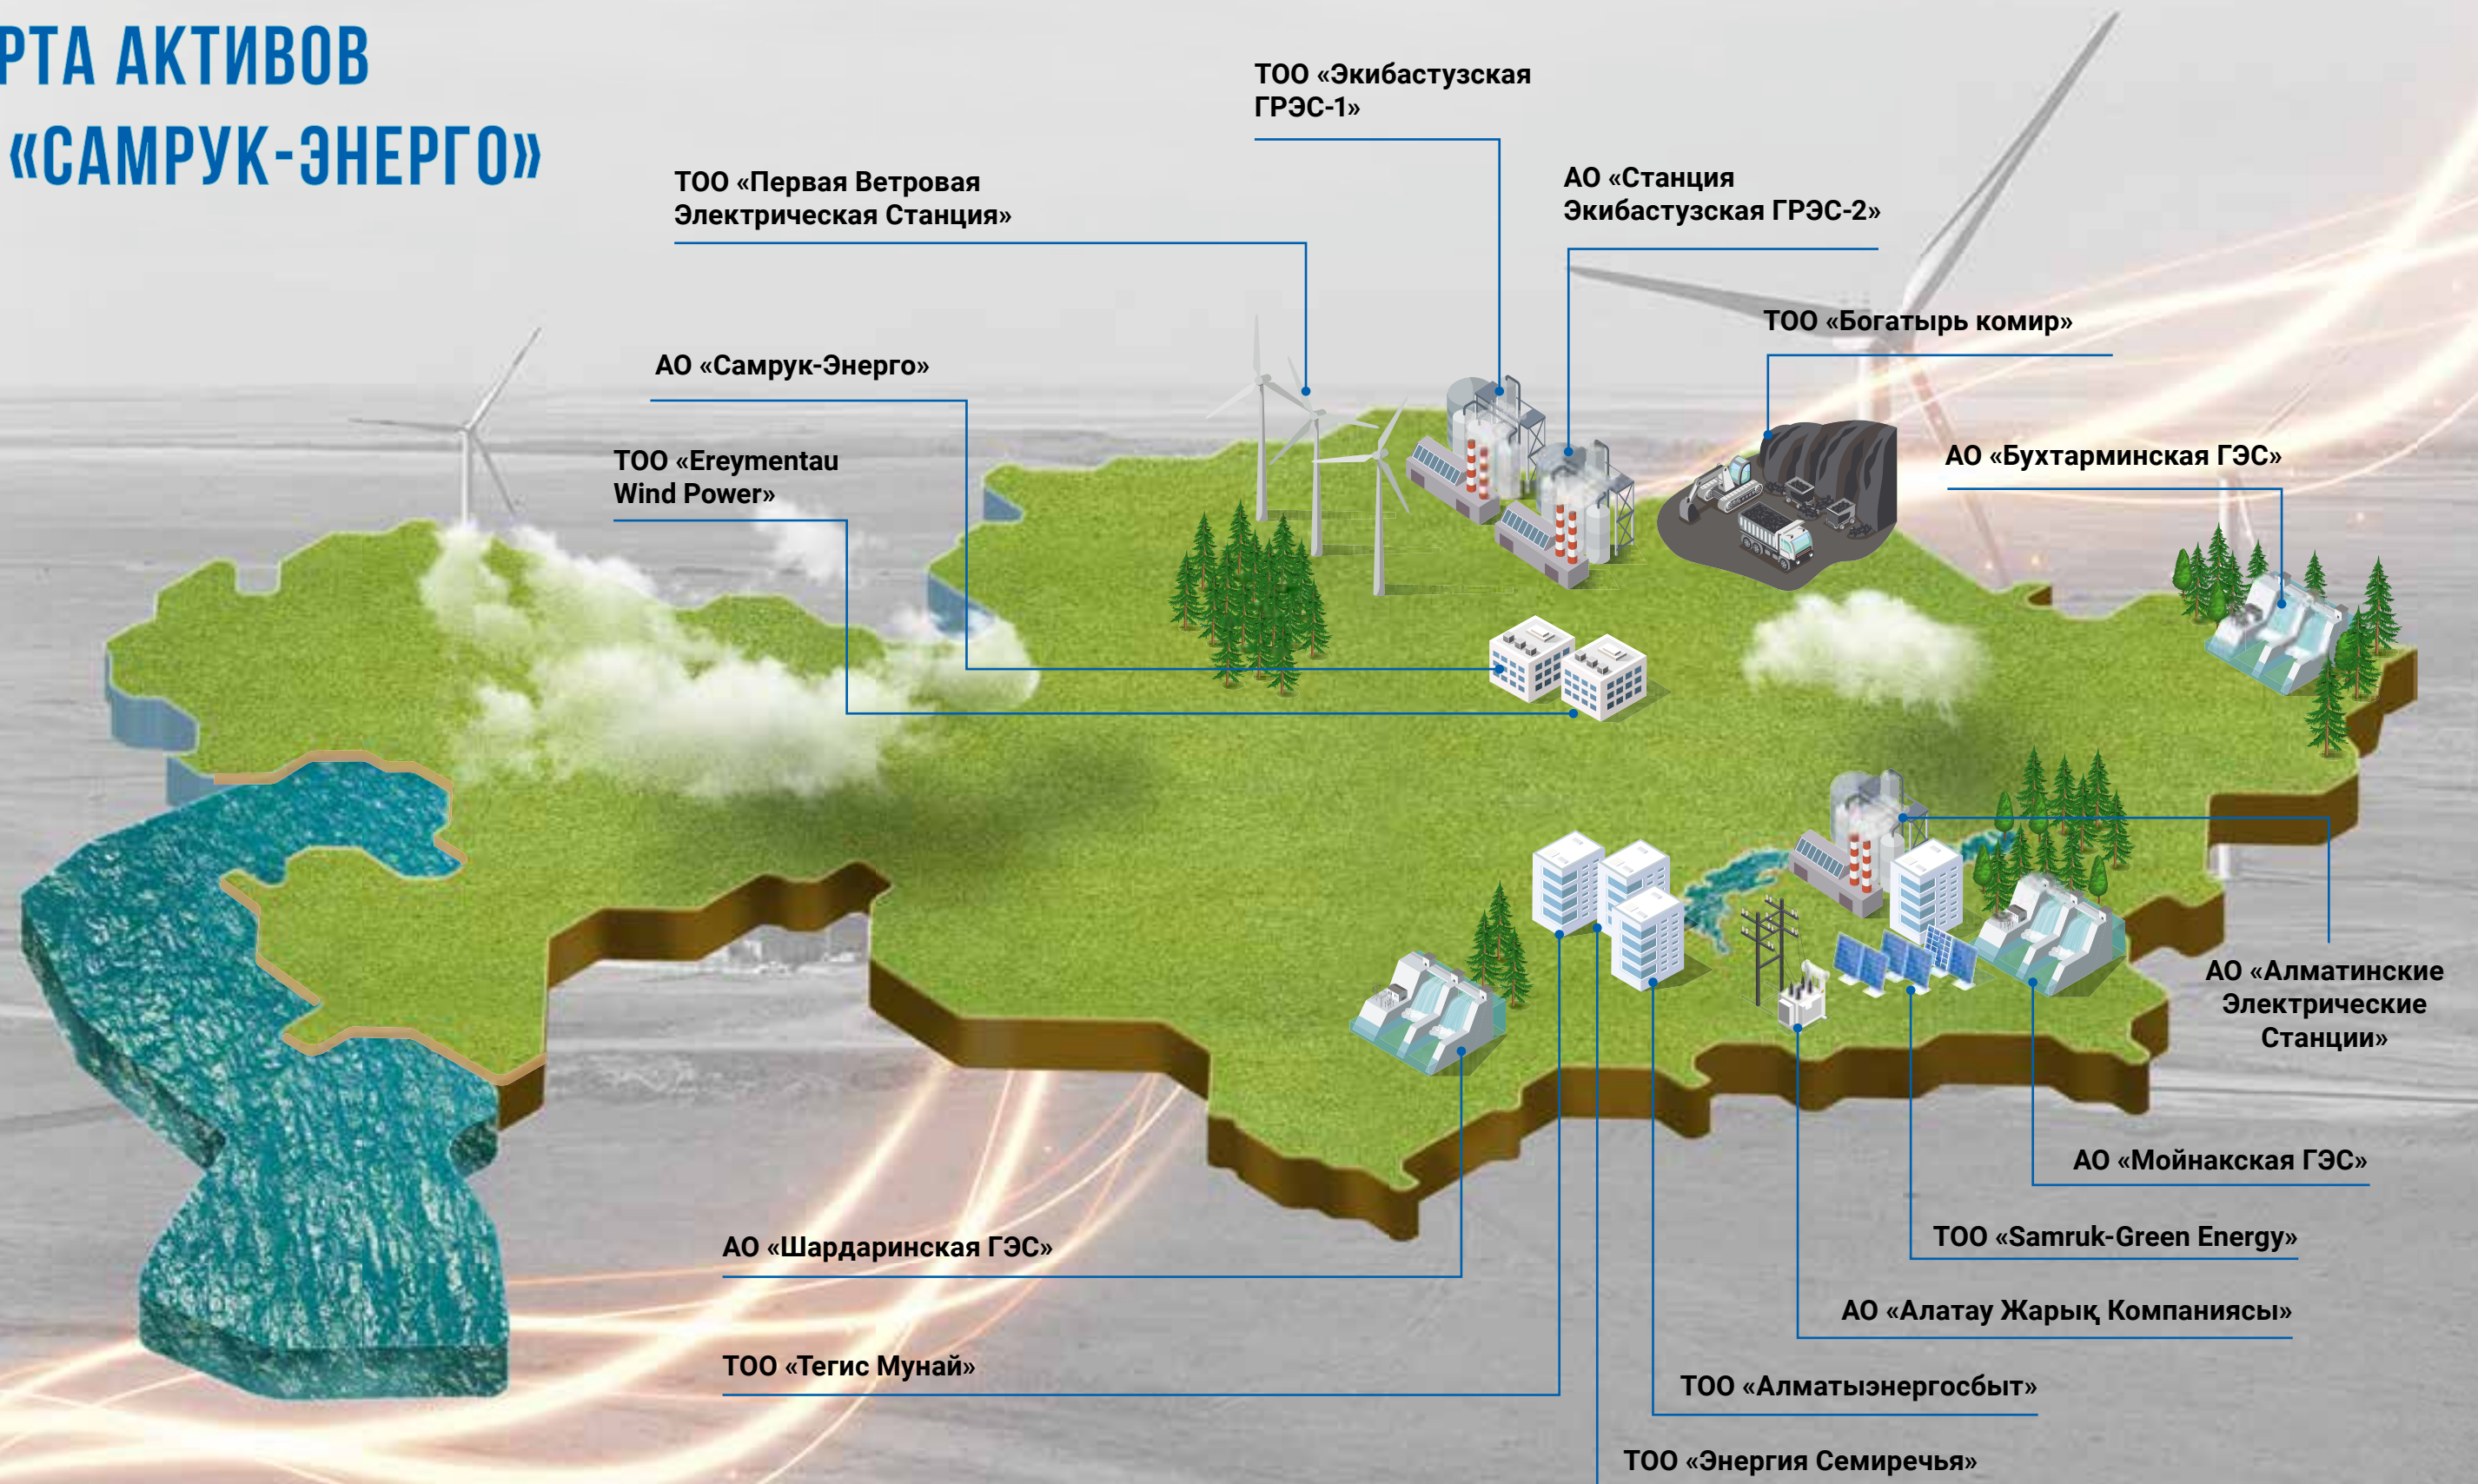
РТА АКТИВОВ
«САМРУК-ЭНЕРГО»

ТОО «Экибастузская ГРЭС-1»

ТОО «Первая Ветровая Электрическая Станция»

АО «Станция Экибастузская ГРЭС-2»

ТОО «Богатырь комир»

АО «Самрук-Энерго»

АО «Бухтарминская ГЭС»

ТОО «Ereymentau Wind Power»

АО «Алматинские Электрические Станции»

АО «Мойнакская ГЭС»

ТОО «Samruk-Green Energy»

АО «Шардаринская ГЭС»

АО «Алатау Жарық Компаниясы»

ТОО «Тегис Мунай»

ТОО «Алматыэнергосбыт»

ТОО «Энергия Семиречья»